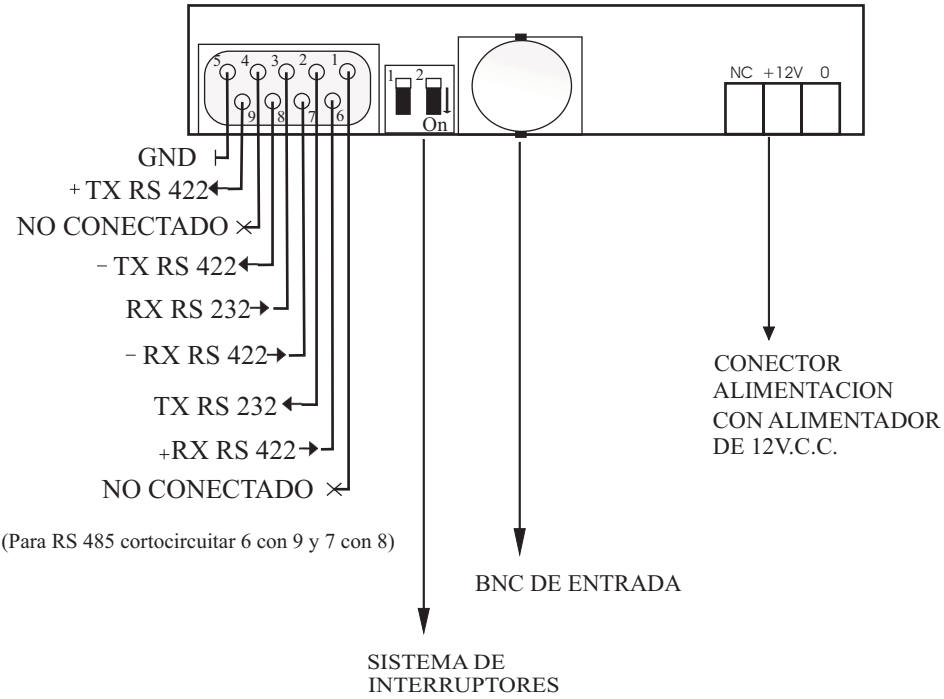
5 4 3 2 1
9 8 7 6
1 2
On
NC +12V 0

GND
+ TX RS 422
NO CONECTADO
- TX RS 422
RX RS 232
- RX RS 422
TX RS 232
+RX RS 422
NO CONECTADO

(Para RS 485 cortocircuitar 6 con 9 y 7 con 8)

CONECTOR ALIMENTACION CON ALIMENTADOR DE 12V.C.C.

BNC DE ENTRADA

SISTEMA DE INTERRUPTORES